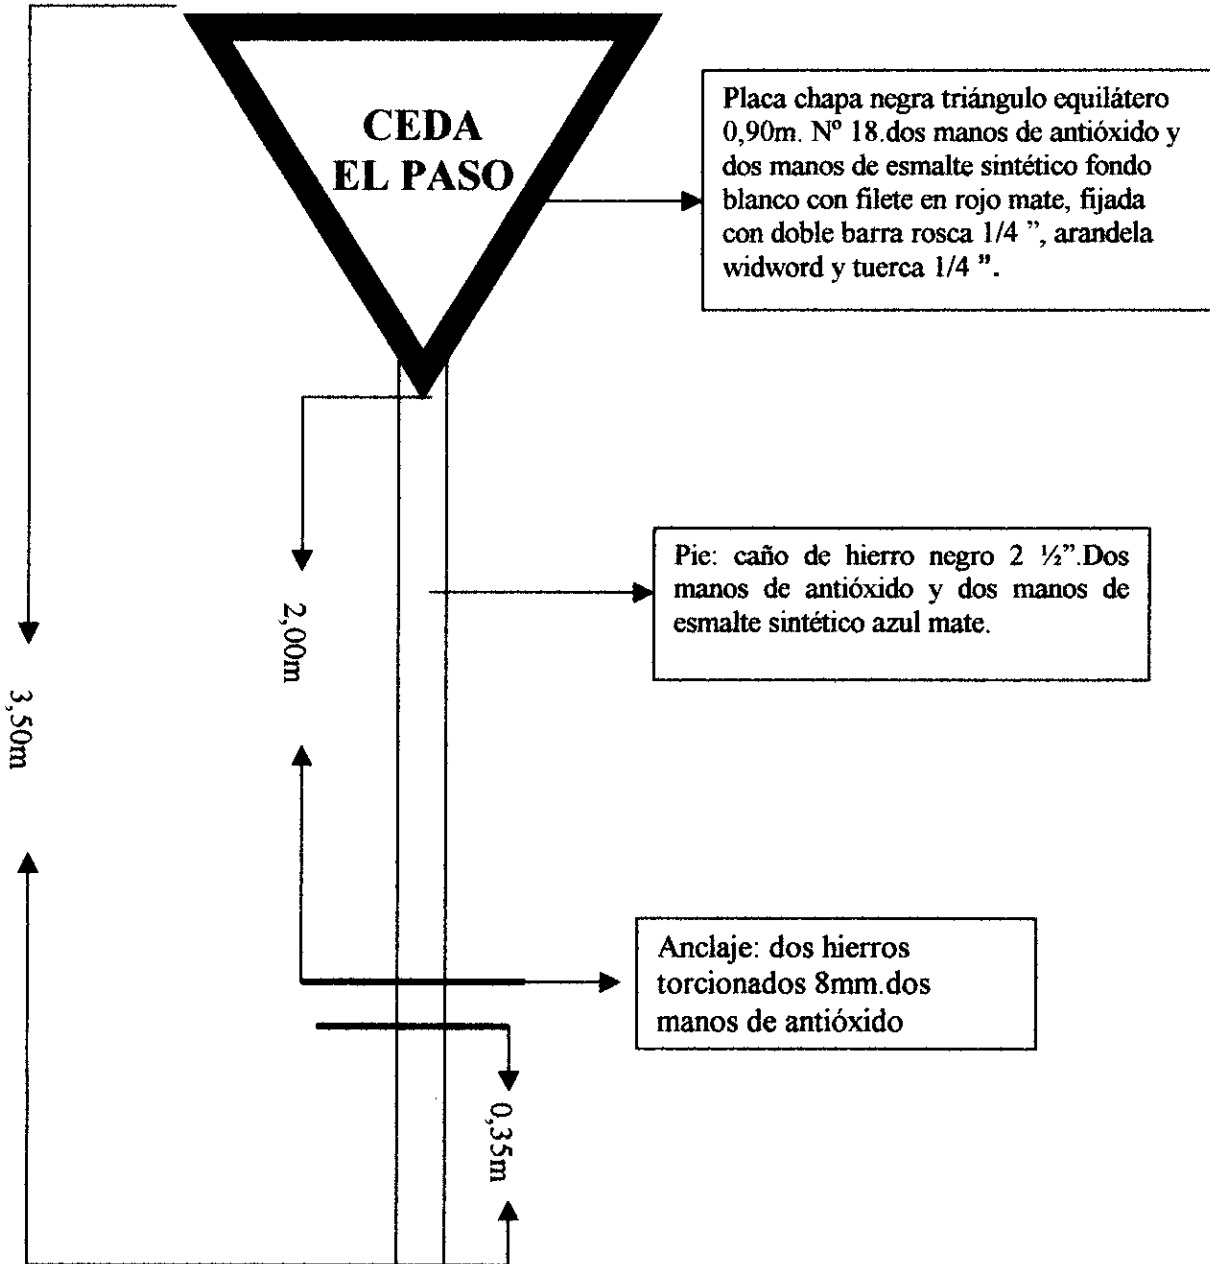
CEDA
EL PASO

Placa chapa negra triángulo equilátero 0,90m. Nº 18.dos manos de antióxido y dos manos de esmalte sintético fondo blanco con filete en rojo mate, fijada con doble barra rosca 1/4 ", arandela widword y tuerca 1/4 ".

Pie: caño de hierro negro 2 ½".Dos manos de antióxido y dos manos de esmalte sintético azul mate.

2,00m

3,50m

Anclaje: dos hierros torcionados 8mm.dos manos de antióxido

0,35m